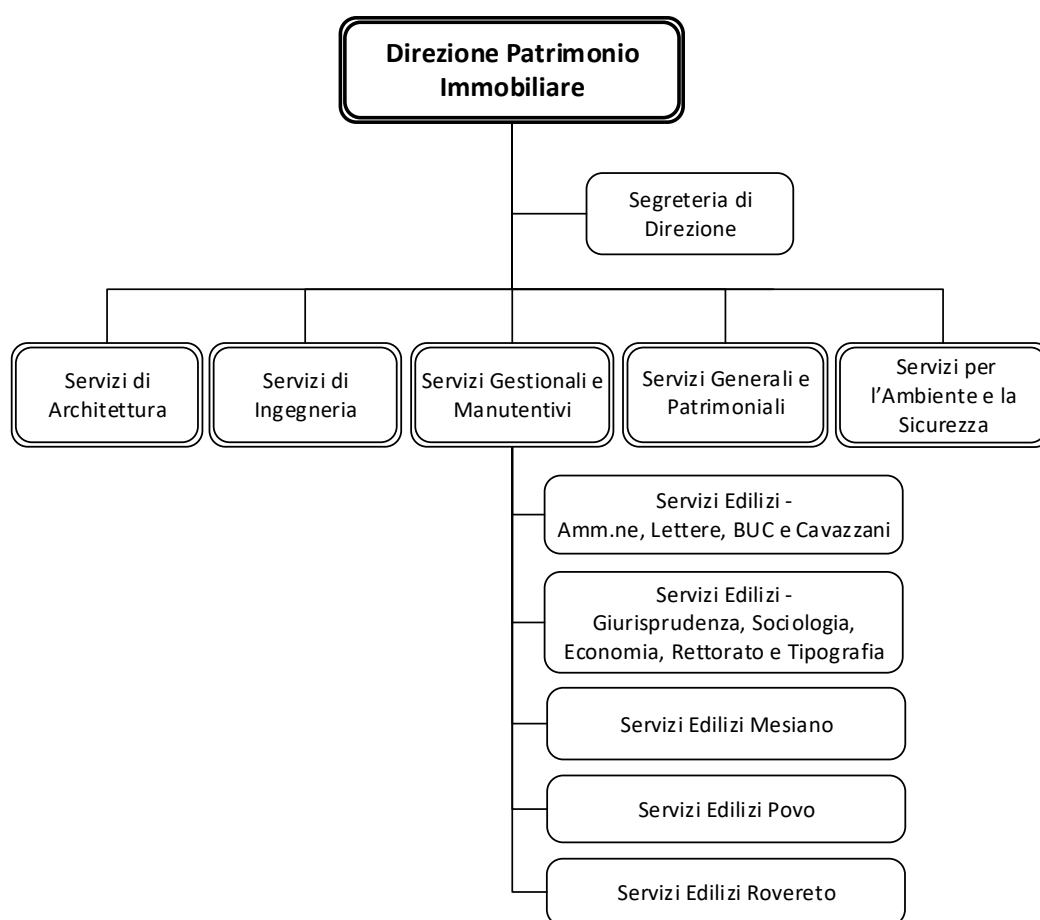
Direzione Patrimonio Immobiliare

Segreteria di Direzione

Servizi di Architettura

Servizi di Ingegneria

Servizi Gestionali e Manutentivi

Servizi Generali e Patrimoniali

Servizi per l'Ambiente e la Sicurezza

Servizi Edilizi - Amm.ne, Lettere, BUC e Cavazzani

Servizi Edilizi - Giurisprudenza, Sociologia, Economia, Rettorato e Tipografia

Servizi Edilizi Mesiano

Servizi Edilizi Povo

Servizi Edilizi Rovereto